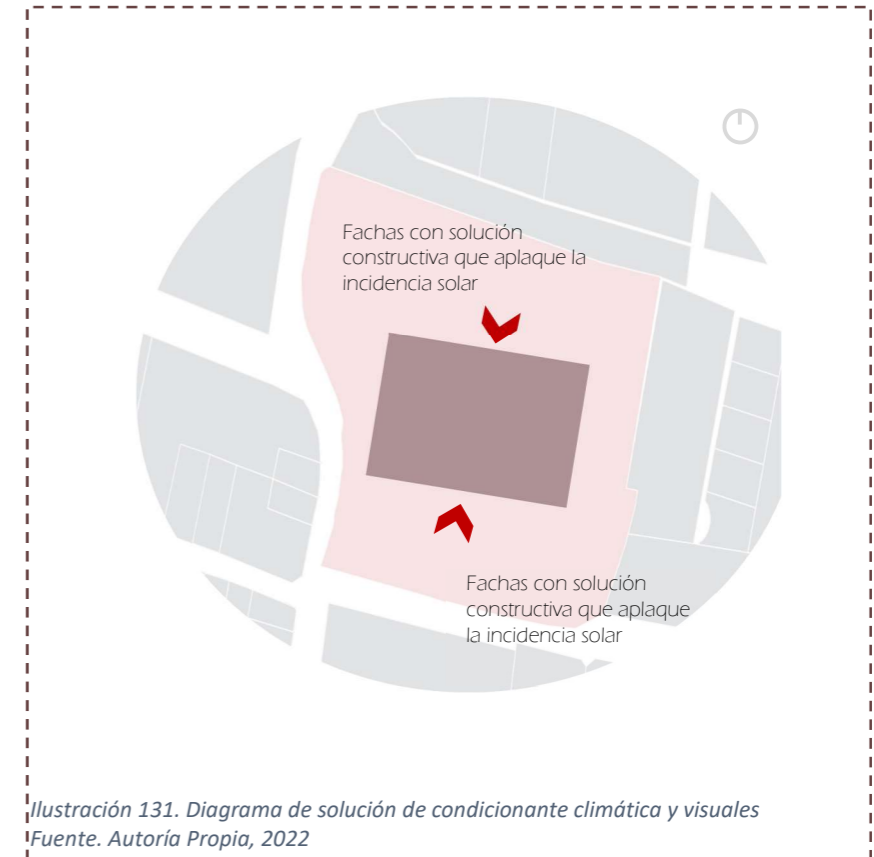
Fachas con solución constructiva que aplaque la incidencia solar

Fachas con solución constructiva que aplaque la incidencia solar

Ilustración 131. Diagrama de solución de condicionante climática y visuales
Fuente. Autoría Propia, 2022